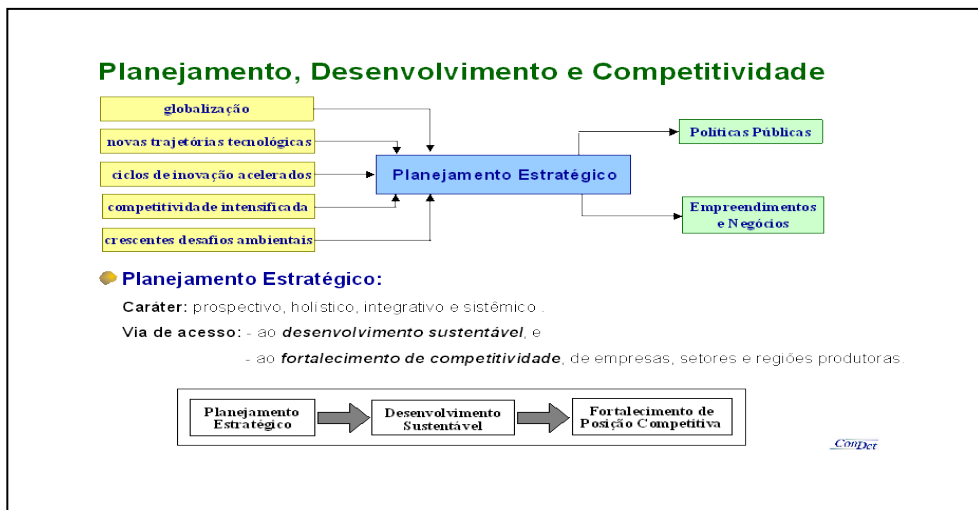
Planejamento, Desenvolvimento e Competitividade

globalização

novas trajetórias tecnológicas

ciclos de inovação acelerados

competitividade intensificada

crescentes desafios ambientais

Planejamento Estratégico

Políticas Públicas

Empreendimentos e Negócios

Planejamento Estratégico:

Caráter: prospectivo, holístico, integrativo e sistêmico .

Via de acesso: - ao desenvolvimento sustentável, e

- ao fortalecimento de competitividade, de empresas, setores e regiões produtoras.

Planejamento Estratégico

Desenvolvimento Sustentável

Fortalecimento de Posição Competitiva

ConDet